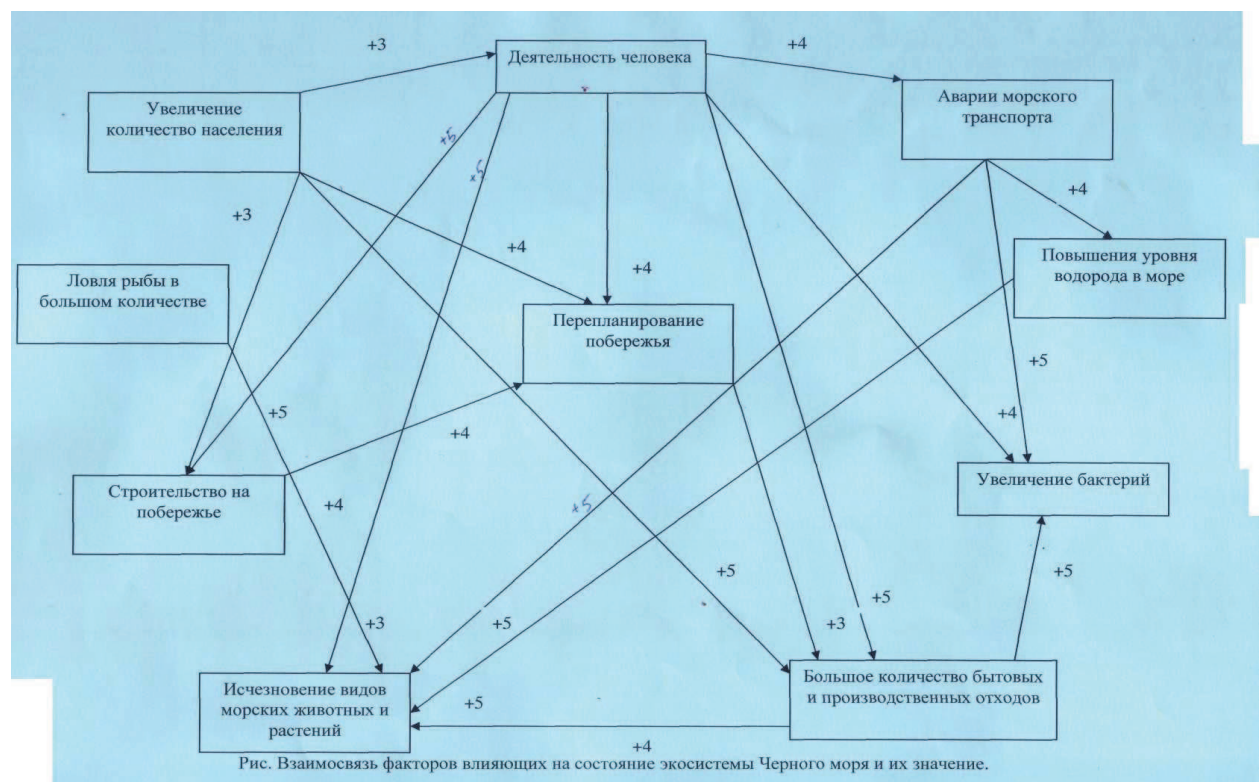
+3

Деятельность человека

+4

Увеличение количество населения

+5

+5

Аварии морского транспорта

+4

+3

+4

+4

Повышения уровня водорода в море

Ловля рыбы в большом количестве

Перепланирование побережья

+5

+5

+4

+4

Увеличение бактерий

Строительство на побережье

+4

+5

+5

+5

+5

+3

+3

+5

Исчезновение видов морских животных и растений

Большое количество бытовых и производственных отходов

+5

+4

Рис. Взаимосвязь факторов влияющих на состояние экосистемы Черного моря и их значение.